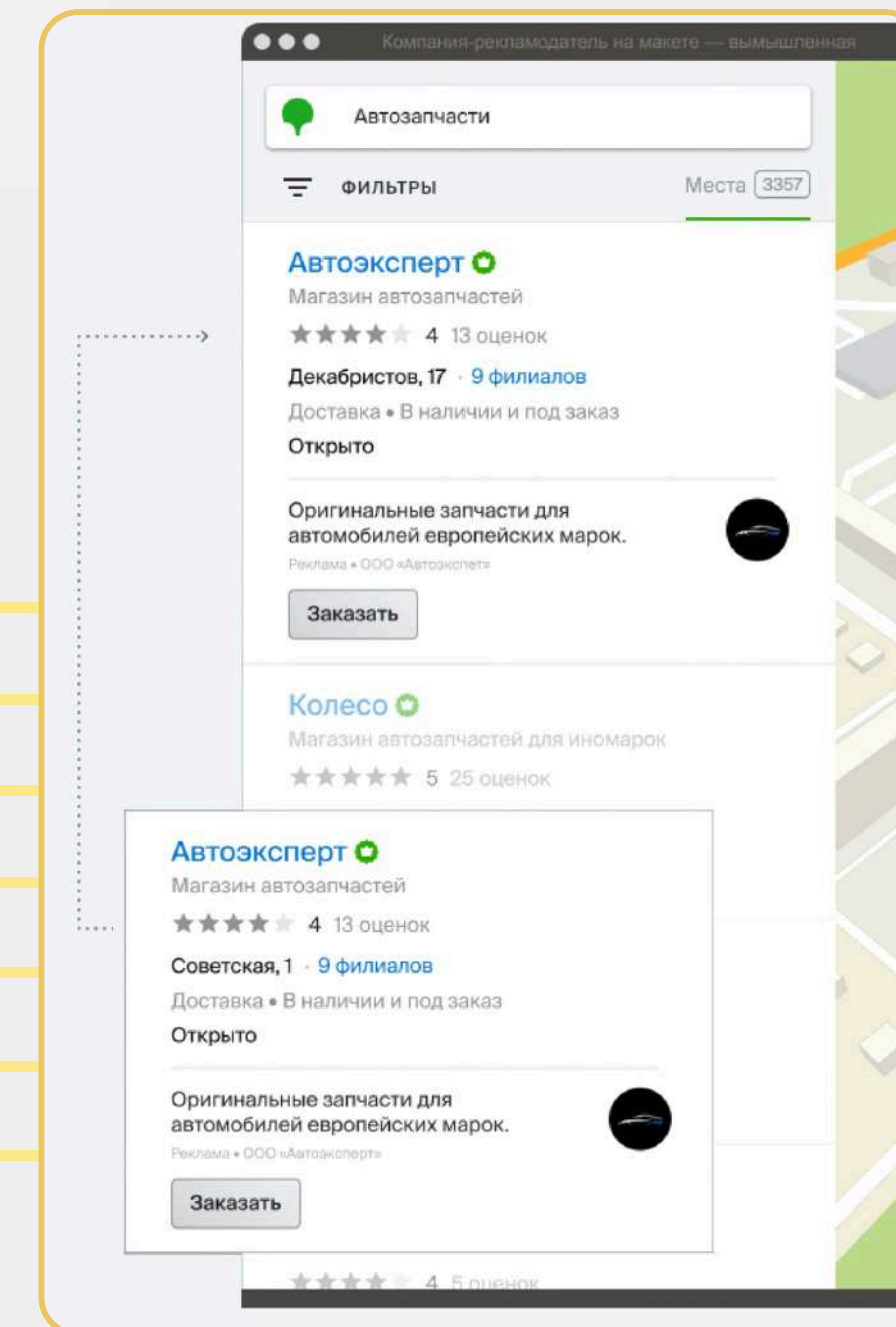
Компания-рекламодатель на макете — вымышленная

Автозапчасти

ФИЛЬТРЫ

Места 3357

Автоэксперт
Магазин автозапчастей
4 13 оценок
Декабристов, 17 · 9 филиалов
Доставка • В наличии и под заказ
Открыто

Оригинальные запчасти для автомобилей европейских марок.
Реклама • ООО «Автоэкспет»

Заказать

Колесо
Магазин автозапчастей для иномарок
5 25 оценок

Автоэксперт
Магазин автозапчастей
4 13 оценок
Советская, 1 · 9 филиалов
Доставка • В наличии и под заказ
Открыто

Оригинальные запчасти для автомобилей европейских марок.
Реклама • ООО «Автоэксперт»

Заказать

4 5 оценок